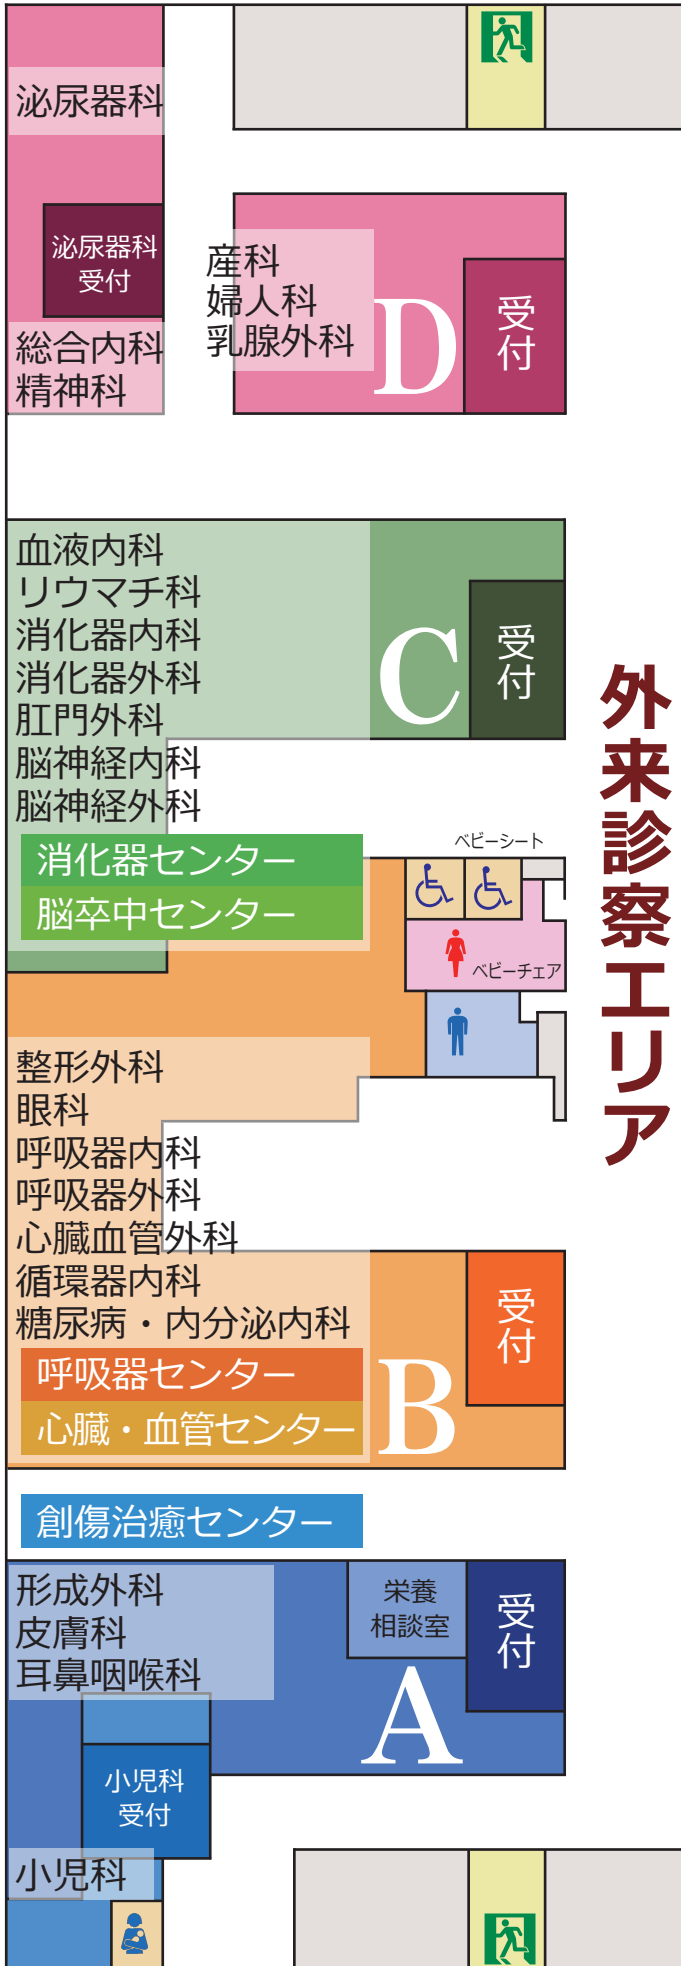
泌尿器科

泌尿器科
受付

総合内科
精神科

産科
婦人科
乳腺外科

D

受付

血液内科
リウマチ科
消化器内科
消化器外科
肛門外科
脳神経内科
脳神経外科

C

受付

消化器センター
脳卒中センター

外来診察エリア

ベビーシート

ベビーチェア

整形外科
眼科
呼吸器内科
呼吸器外科
心臓血管外科
循環器内科
糖尿病・内分泌内科

呼吸器センター
心臓・血管センター

B

受付

創傷治癒センター

形成外科
皮膚科
耳鼻咽喉科

栄養
相談室

受付

A

小児科
受付

小児科